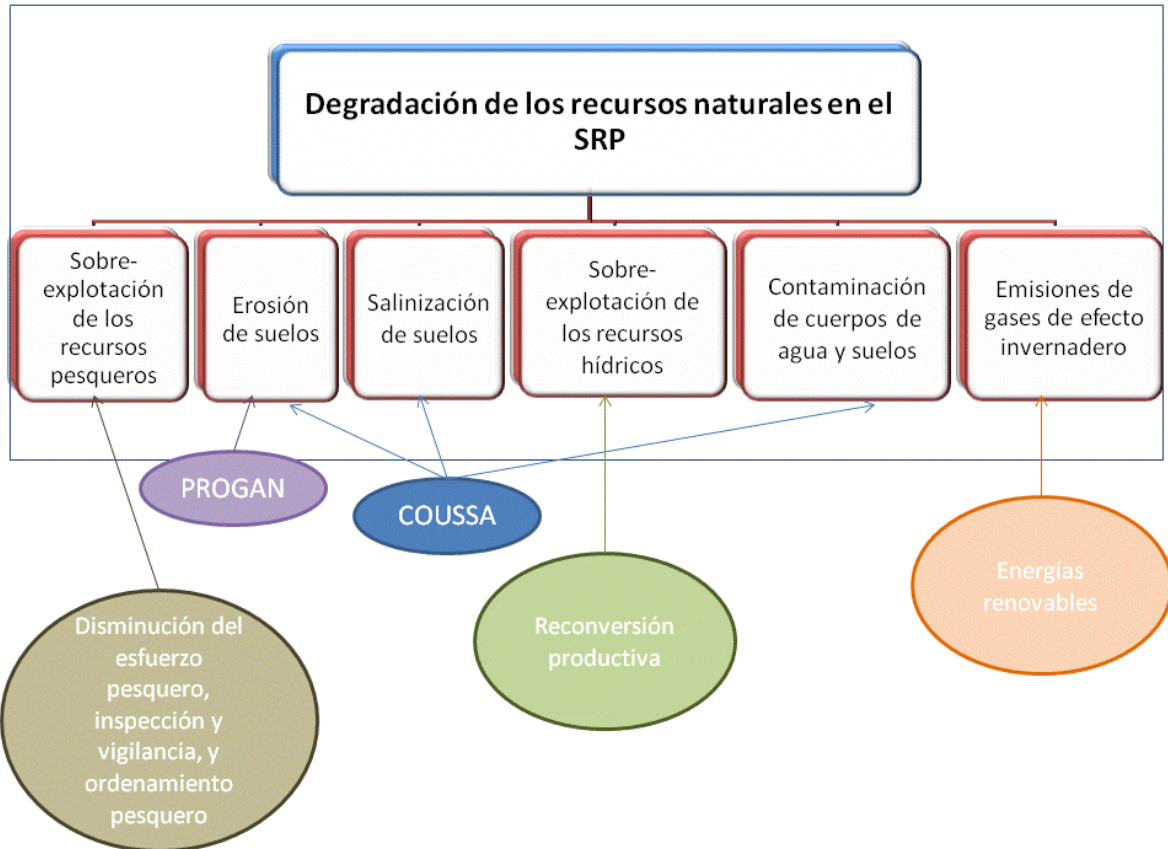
Degradación de los recursos naturales en el SRP

Sobre-explotación de los recursos pesqueros

Erosión de suelos

Salinización de suelos

Sobre-explotación de los recursos hídricos

Contaminación de cuerpos de agua y suelos

Emisiones de gases de efecto invernadero

PROGAN

COUSSA

Energías renovables

Disminución del esfuerzo pesquero, inspección y vigilancia, y ordenamiento pesquero

Reconversión productiva